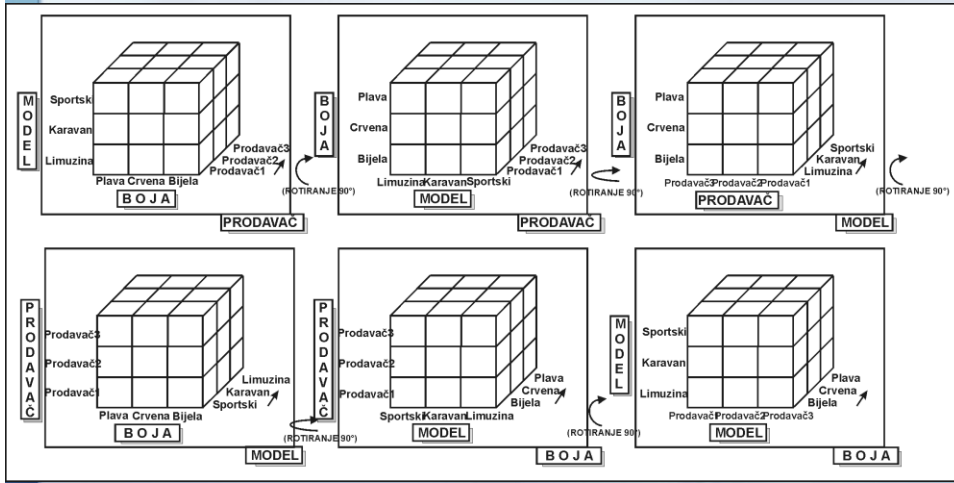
MODEL
Sportski
Karavan
Limuzina
Plava Crvena Bijela
Prodavač3
Prodavač2
Prodavač1
BOJA
PRODAVAČ

BOJA
Plava
Crvena
Bijela
Limuzina Karavan Sportski
Prodavač3
Prodavač2
Prodavač1
(ROTIRANJE 90°)
MODEL
PRODAVAČ

BOJA
Plava
Crvena
Bijela
Prodavač3 Prodavač2 Prodavač1
Sportski
Karavan
Limuzina
(ROTIRANJE 90°)
PRODAVAČ
MODEL

PRODAVAČ
Prodavač3
Prodavač2
Prodavač1
Plava Crvena Bijela
Limuzina
Karavan
Sportski
BOJA
MODEL

(ROTIRANJE 90°)
PRODAVAČ
Prodavač3
Prodavač2
Prodavač1
Sportski Karavan Limuzina
Plava
Crvena
Bijela
MODEL
BOJA

(ROTIRANJE 90°)
MODEL
Sportski
Karavan
Limuzina
Prodavač1 Prodavač2 Prodavač3
Plava
Crvena
Bijela
MODEL
BOJA